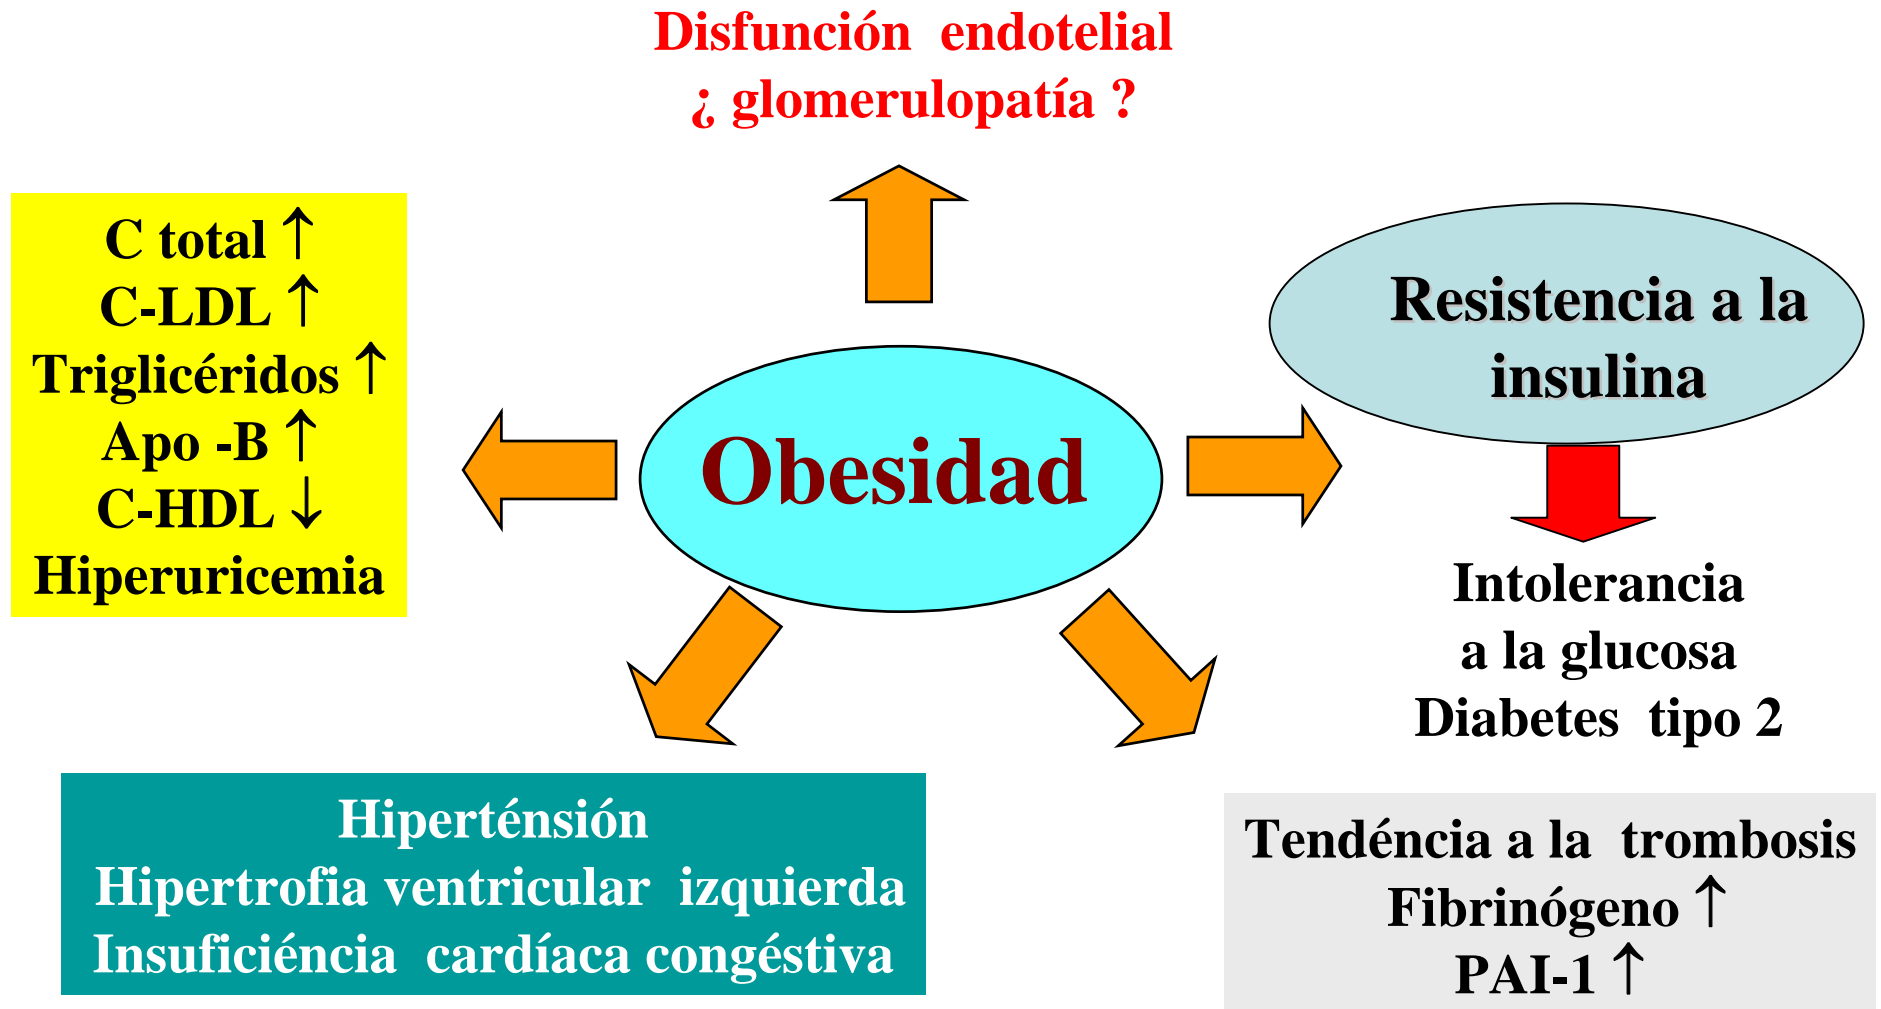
Disfunción endotelial
¿ glomerulopatía ?

C total ↑
C-LDL ↑
Triglicéridos ↑
Apo -B ↑
C-HDL ↓
Hiperuricemia

Obesidad

Resistencia a la insulina

Intolerancia a la glucosa
Diabetes tipo 2

Hiperténsión
Hipertrofia ventricular izquierda
Insuficiéncia cardíaca congéstiva

Tendéncia a la trombosis
Fibrinógeno ↑
PAI-1 ↑